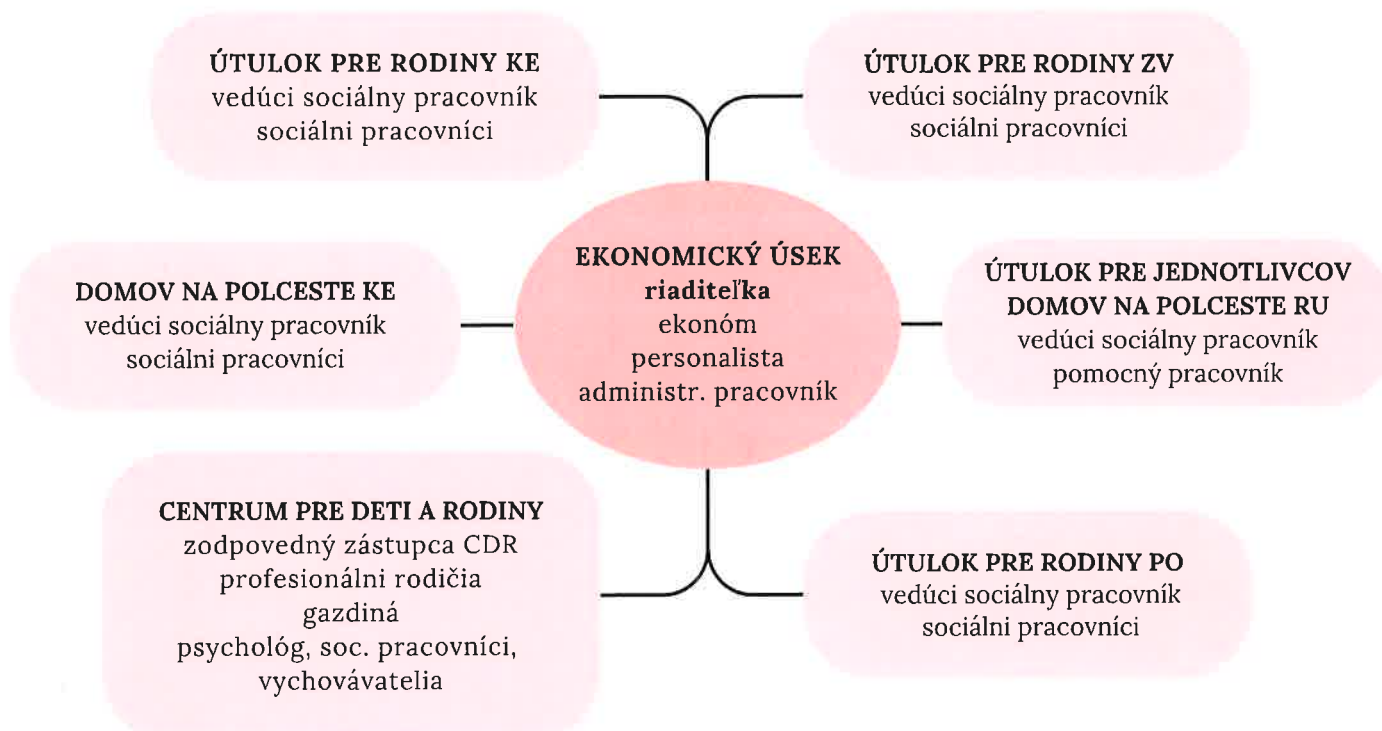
ÚTULOK PRE RODINY KE
vedúci sociálny pracovník
sociálni pracovníci

ÚTULOK PRE RODINY ZV
vedúci sociálny pracovník
sociálni pracovníci

DOMOV NA POLCESTE KE
vedúci sociálny pracovník
sociálni pracovníci

EKONOMICKÝ ÚSEK
riaditeľka
ekonóm
personalista
administr. pracovník

ÚTULOK PRE JEDNOTLIVCOV
DOMOV NA POLCESTE RU
vedúci sociálny pracovník
pomocný pracovník

CENTRUM PRE DETI A RODINY
zodpovedný zástupca CDR
profesionálni rodičia
gazdiná
psychológ, soc. pracovníci,
vychovávatelia

ÚTULOK PRE RODINY PO
vedúci sociálny pracovník
sociálni pracovníci